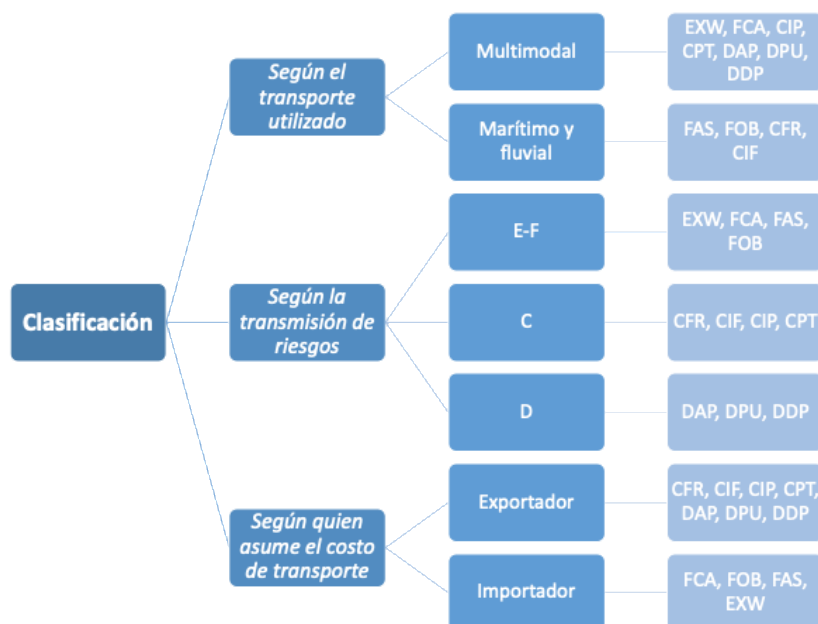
Clasificación

Según el transporte utilizado

Multimodal

EXW, FCA, CIP, CPT, DAP, DPU, DDP

Marítimo y fluvial

FAS, FOB, CFR, CIF

Según la transmisión de riesgos

E-F

EXW, FCA, FAS, FOB

C

CFR, CIF, CIP, CPT

D

DAP, DPU, DDP

Según quien asume el costo de transporte

Exportador

CFR, CIF, CIP, CPT, DAP, DPU, DDP

Importador

FCA, FOB, FAS, EXW